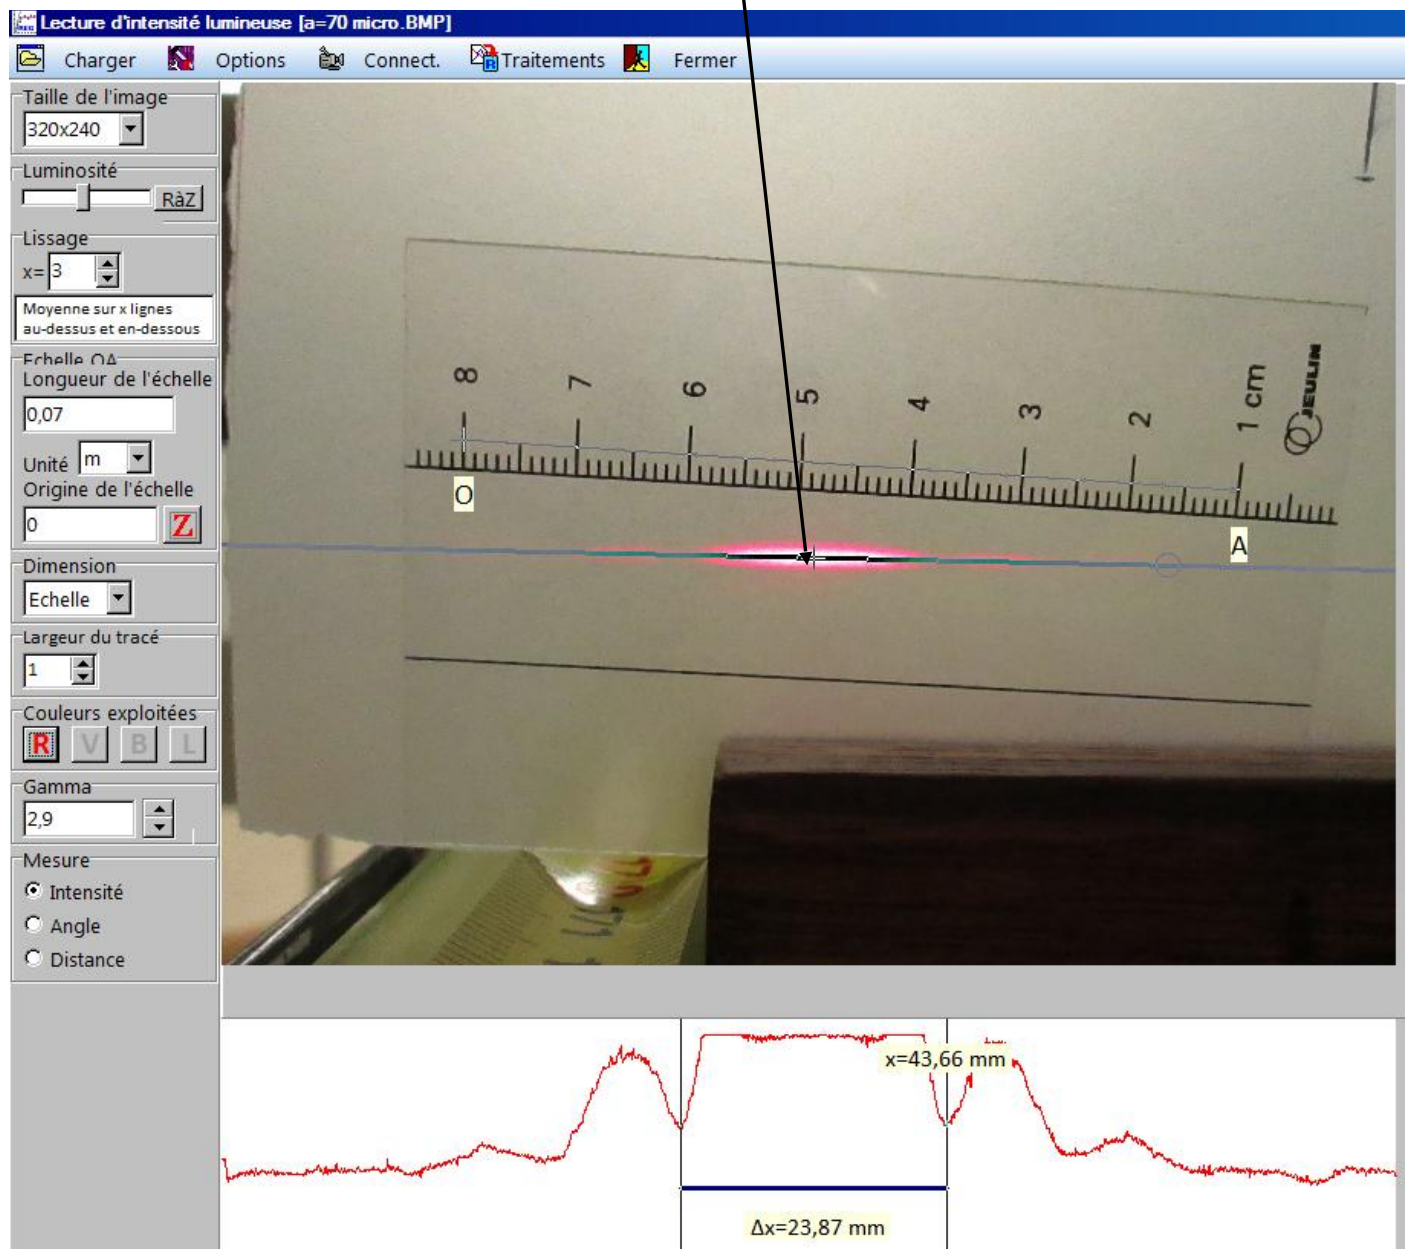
Lecture d'intensité lumineuse [a=70 micro.BMP]

Charger Options Connect. Traitements Fermer

Taille de l'image
320x240

Luminosité
RàZ

Lissage
x= 3
Moyenne sur x lignes au-dessus et en-dessous

Echelle OA
Longueur de l'échelle
0,07
Unité m
Origine de l'échelle
0
Z

Dimension
Echelle

Largeur du tracé
1

Couleurs exploitées
R V B L

Gamma
2,9

Mesure
Intensité
Angle
Distance

8 7 6 5 4 3 2 1 cm
JEULIN

O

A

x=43,66 mm

Δx=23,87 mm